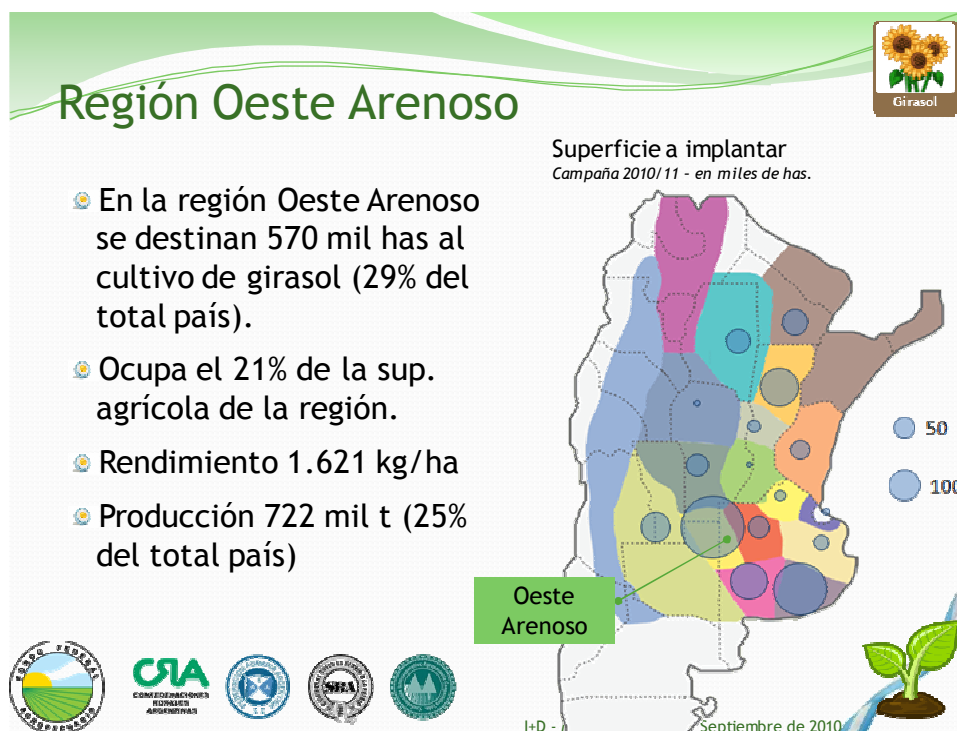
Región Oeste Arenoso

Girasol

Superficie a implantar
Campaña 2010/11 - en miles de has.

En la región Oeste Arenoso se destinan 570 mil has al cultivo de girasol (29% del total país).

Ocupa el 21% de la sup. agrícola de la región.

Rendimiento 1.621 kg/ha

Producción 722 mil t (25% del total país)

50

100

Oeste Arenoso

CRA
CONFEDERACIONES RURALES ARGENTINAS

SRA

I+D -

Septiembre de 2010